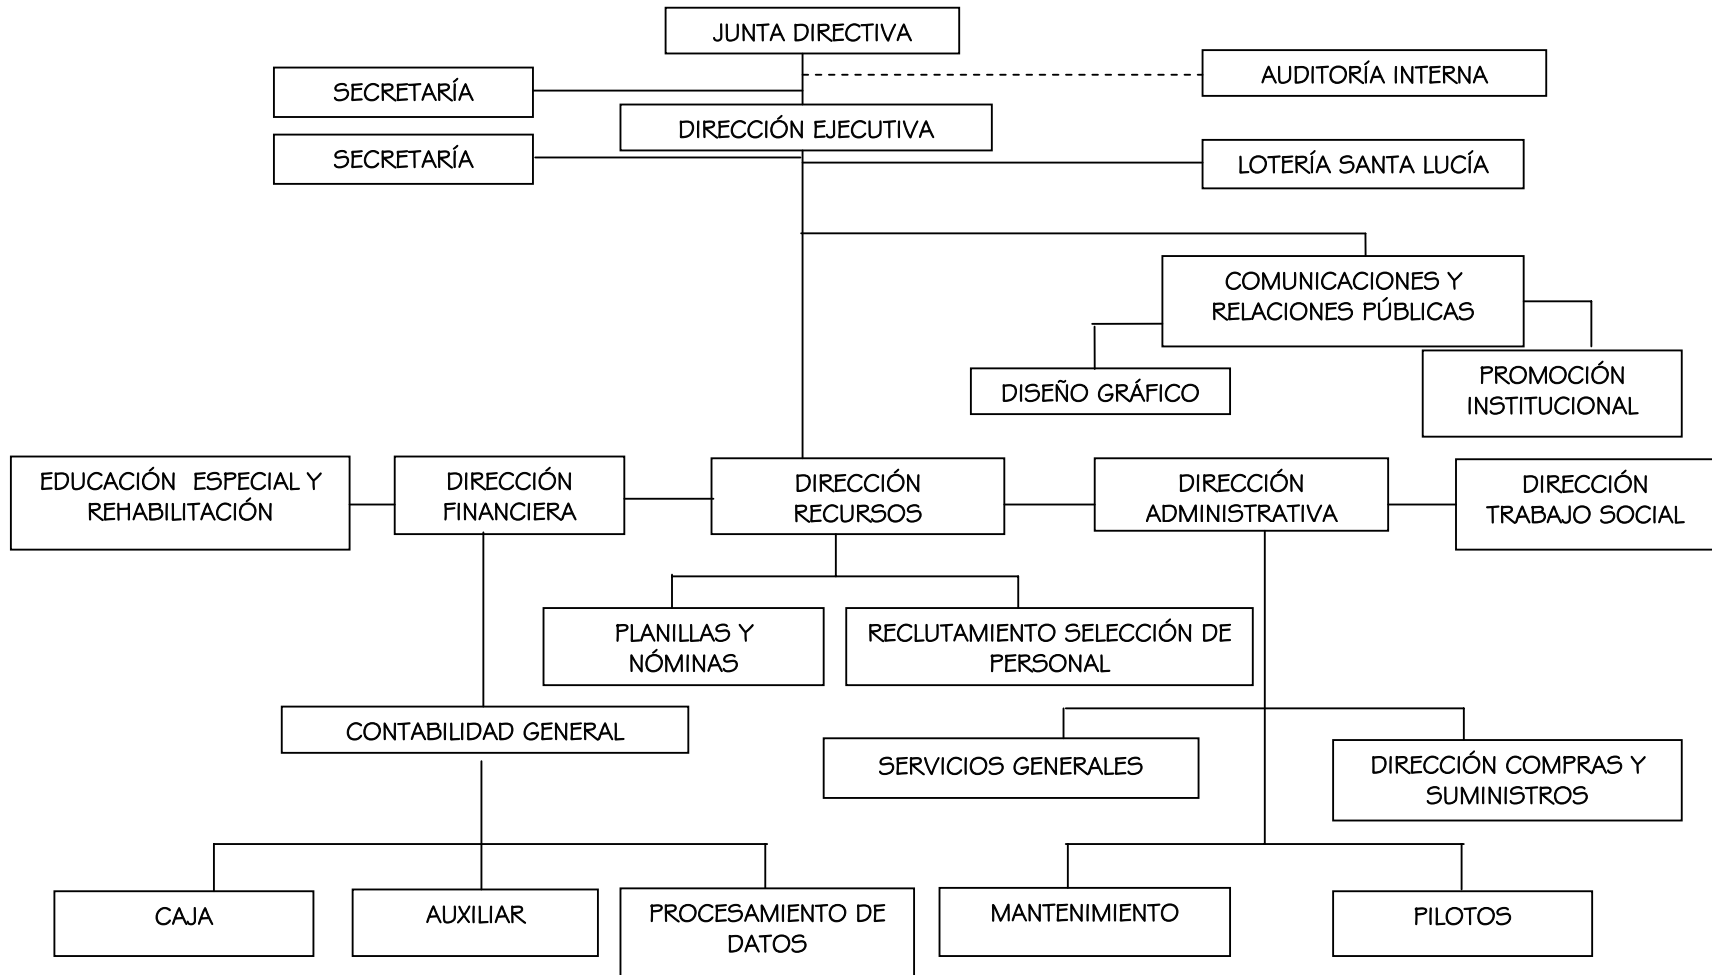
JUNTA DIRECTIVA

SECRETARÍA

AUDITORÍA INTERNA

DIRECCIÓN EJECUTIVA

SECRETARÍA

LOTERÍA SANTA LUCÍA

COMUNICACIONES Y RELACIONES PÚBLICAS

DISEÑO GRÁFICO

PROMOCIÓN INSTITUCIONAL

EDUCACIÓN ESPECIAL Y REHABILITACIÓN

DIRECCIÓN FINANCIERA

DIRECCIÓN RECURSOS

DIRECCIÓN ADMINISTRATIVA

DIRECCIÓN TRABAJO SOCIAL

PLANILLAS Y NÓMINAS

RECLUTAMIENTO SELECCIÓN DE PERSONAL

CONTABILIDAD GENERAL

SERVICIOS GENERALES

DIRECCIÓN COMPRAS Y SUMINISTROS

CAJA

AUXILIAR

PROCESAMIENTO DE DATOS

MANTENIMIENTO

PILOTOS